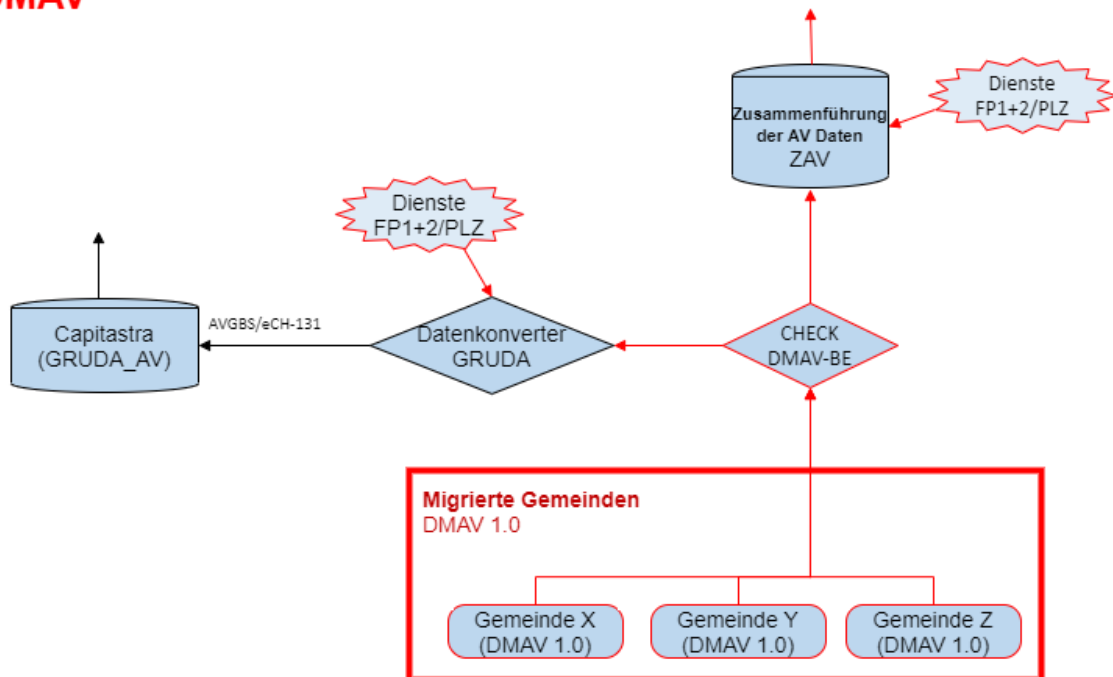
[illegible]MAV

Dienste FP1+2/PLZ

Zusammenführung der AV Daten
ZAV

Dienste FP1+2/PLZ

Capitastra (GRUDA_AV)

AVGBS/eCH-131

Datenkonverter GRUDA

CHECK DMAV-BE

Migrierte Gemeinden
DMAV 1.0

Gemeinde X (DMAV 1.0)

Gemeinde Y (DMAV 1.0)

Gemeinde Z (DMAV 1.0)